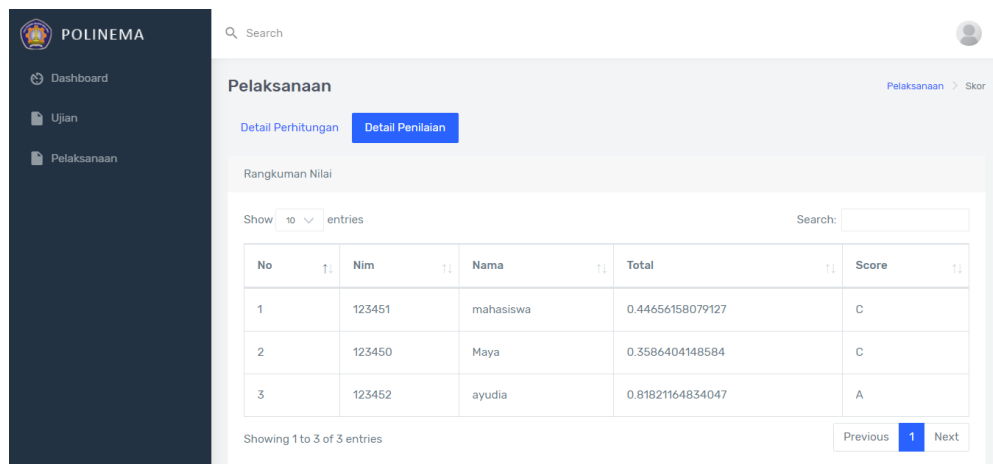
POLINEMA

Dashboard

Ujian

Pelaksanaan

Search

Pelaksanaan

Pelaksanaan > Skor

Detail Perhitungan

Detail Penilaian

Rangkuman Nilai

Show 10 entries

Search:

| No | Nim | Nama | Total | Score |
|---|---|---|---|---|
| 1 | 123451 | mahasiswa | 0.44656158079127 | C |
| 2 | 123450 | Maya | 0.3586404148584 | C |
| 3 | 123452 | ayudia | 0.81821164834047 | A |

Showing 1 to 3 of 3 entries

Previous 1 Next